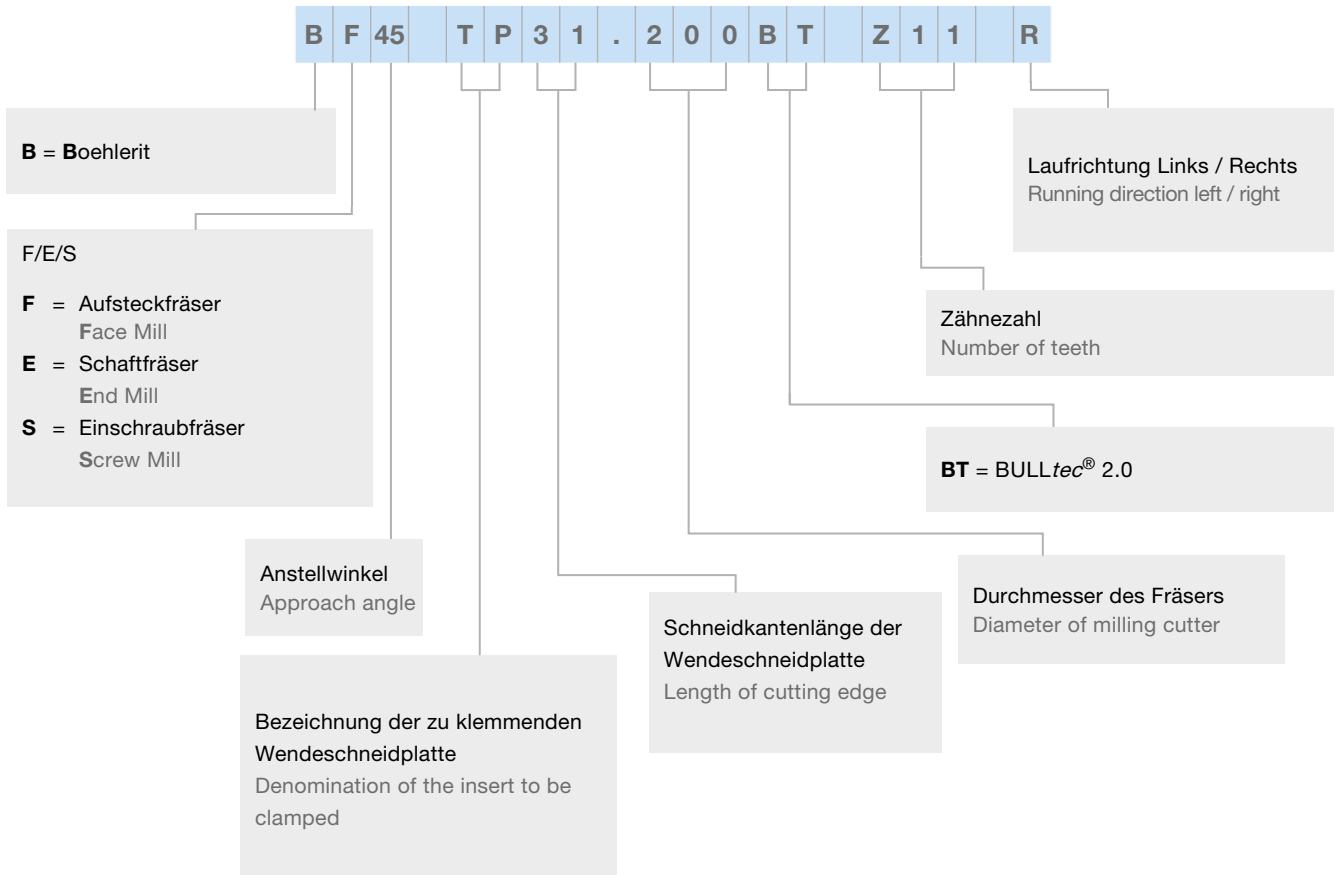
| B | F | 45 | | T | P | 3 | 1 | . | 2 | 0 | 0 | B | T | | Z | 1 | 1 | | R |
|---|---|---|---|---|---|---|---|---|---|---|---|---|---|---|---|---|---|---|---|

**B** = **B**oehlerit

F/E/S

**F** = Aufsteckfräser
**F**ace Mill
**E** = Schaftfräser
**E**nd Mill
**S** = Einschraubfräser
**S**crew Mill

Anstellwinkel
Approach angle

Bezeichnung der zu klemmenden Wendeschneidplatte
Denomination of the insert to be clamped

Schneidkantenlänge der Wendeschneidplatte
Length of cutting edge

Durchmesser des Fräsers
Diameter of milling cutter

**BT** = BULL*tec*® 2.0

Zähnezahl
Number of teeth

Laufrichtung Links / Rechts
Running direction left / right